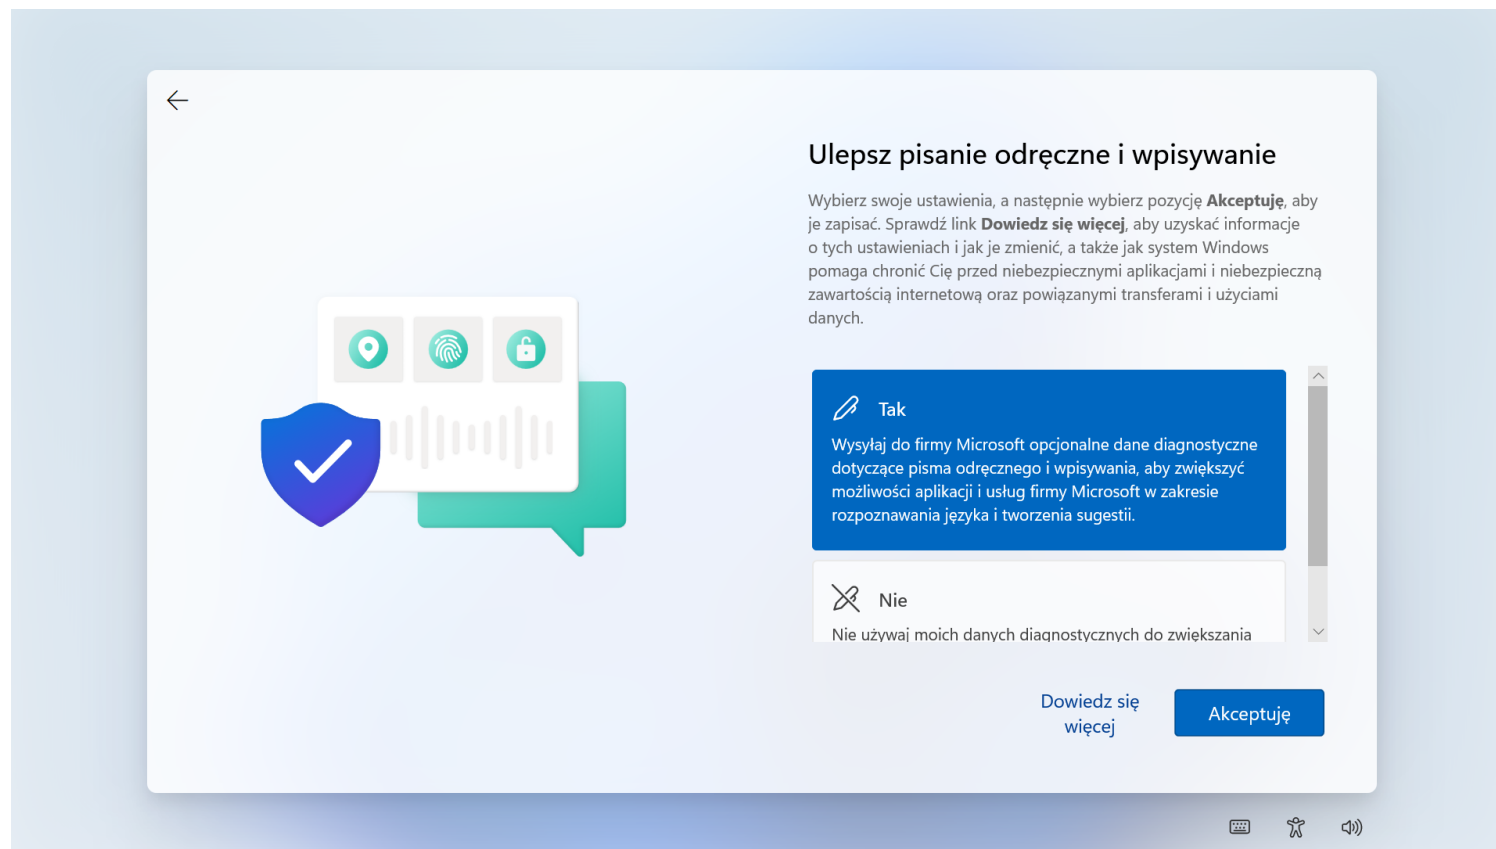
Ulepsz pisanie odręczne i wpisywanie

Wybierz swoje ustawienia, a następnie wybierz pozycję **Akceptuję**, aby je zapisać. Sprawdź link **Dowiedz się więcej**, aby uzyskać informacje o tych ustawieniach i jak je zmienić, a także jak system Windows pomaga chronić Cię przed niebezpiecznymi aplikacjami i niebezpieczną zawartością internetową oraz powiązanymi transferami i użyciami danych.

Tak

Wysyłaj do firmy Microsoft opcjonalne dane diagnostyczne dotyczące pisma odręcznego i wpisywania, aby zwiększyć możliwości aplikacji i usług firmy Microsoft w zakresie rozpoznawania języka i tworzenia sugestii.

Nie

Nie używaj moich danych diagnostycznych do zwiększania

Dowiedz się więcej

Akceptuję